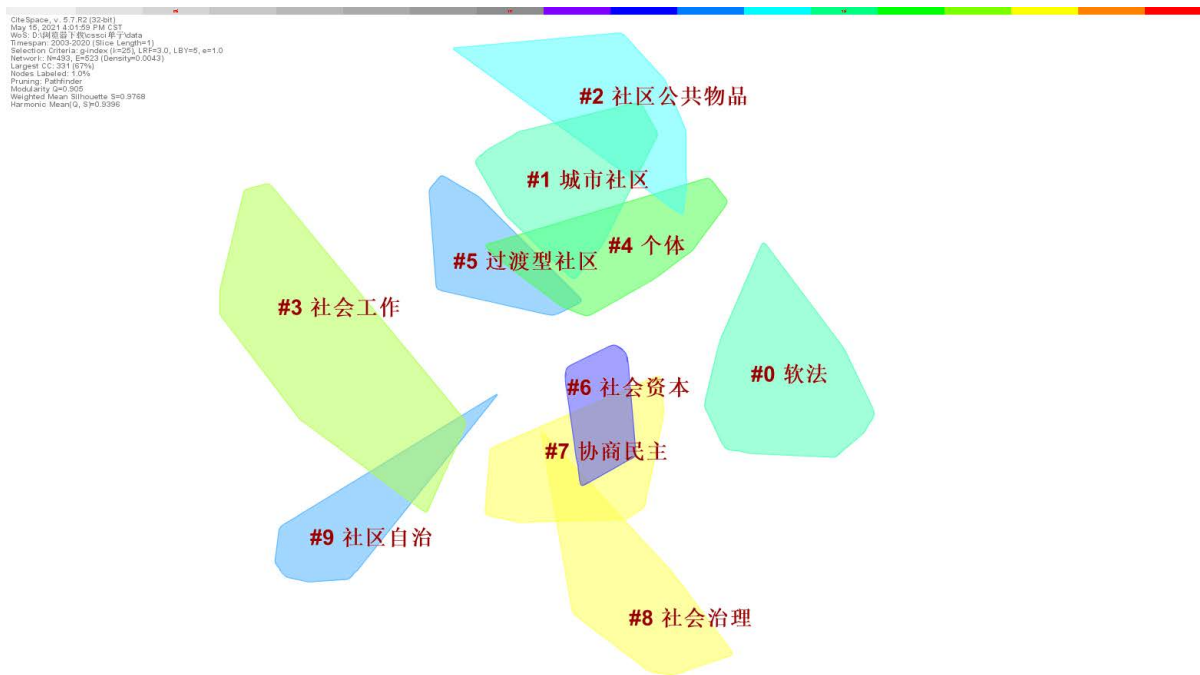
CiteSpace, v. 5.7.R2 (32-bit)
May 15, 2021 4:01:59 PM CST
WoS: D:\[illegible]\cssci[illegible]\data
Timespan: 2003-2020 (Slice Length=1)
Selection Criteria: g-index (k=25), LRF=3.0, LBY=5, e=1.0
Network: N=493, E=523 (Density=0.0043)
Largest CC: 331 (67%)
Nodes Labeled: 1.0%
Pruning: Pathfinder
Modularity Q=0.905
Weighted Mean Silhouette S=0.9768
Harmonic Mean(Q, S)=0.9396

#2 社区公共物品

#1 城市社区

#4 个体

#5 过渡型社区

#3 社会工作

#0 软法

#6 社会资本

#7 协商民主

#9 社区自治

#8 社会治理